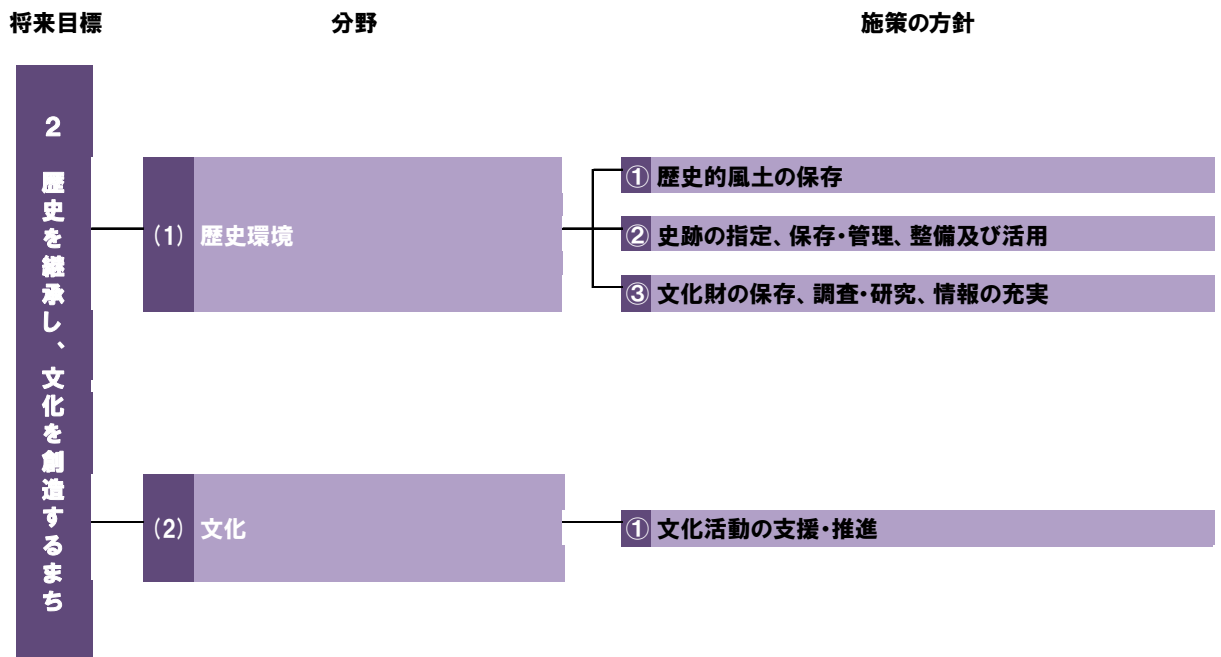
将来目標

分野

施策の方針

2

歴史を継承し、文化を創造するまち

(1) 歴史環境

① 歴史的風土の保存

② 史跡の指定、保存・管理、整備及び活用

③ 文化財の保存、調査・研究、情報の充実

(2) 文化

① 文化活動の支援・推進